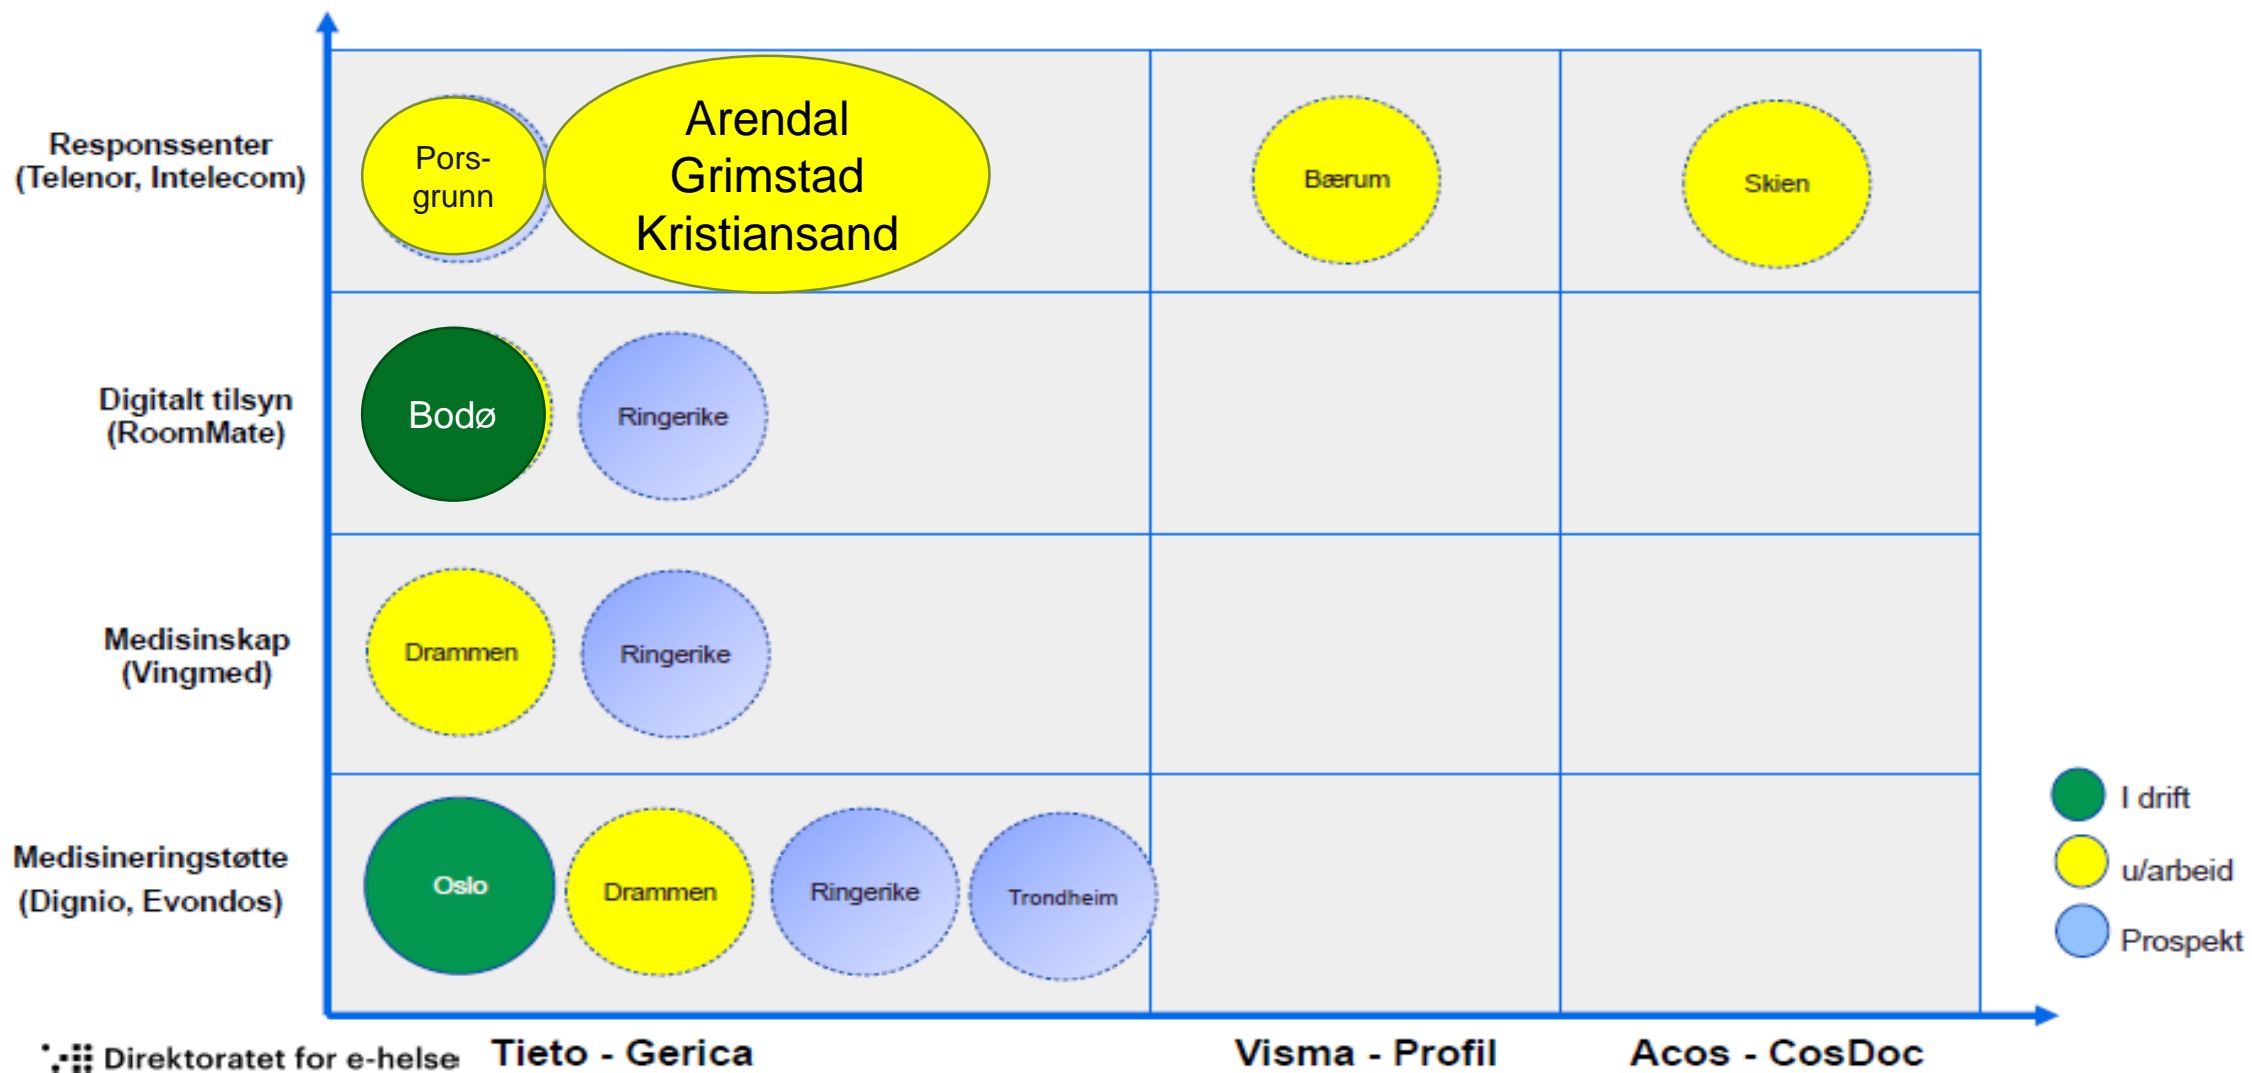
Responssenter (Telenor, Intelecom)

Pors-grunn

Arendal Grimstad Kristiansand

Bærum

Skien

Digitalt tilsyn (RoomMate)

Bodø

Ringerike

Medisinskap (Vingmed)

Drammen

Ringerike

Medisineringstøtte (Dignio, Evondos)

Oslo

Drammen

Ringerike

Trondheim

I drift

u/arbeid

Prospekt

Direktoratet for e-helse

Tieto - Gerica

Visma - Profil

Acos - CosDoc